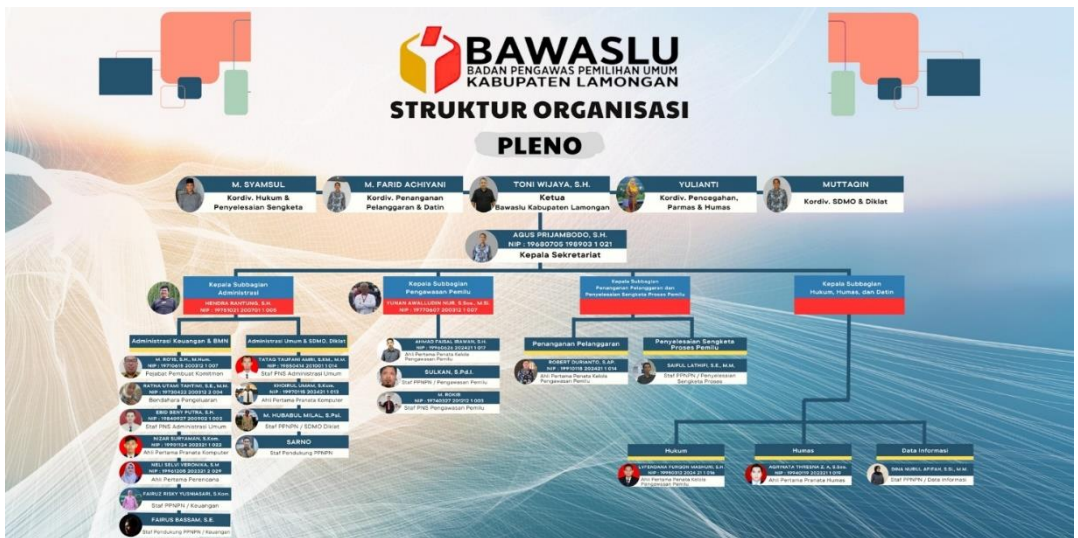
BAWASLU
BADAN PENGAWAS PEMILIHAN UMUM
KABUPATEN LAMONGAN

STRUKTUR ORGANISASI

PLENO

M. SYAMSUL
Kordiv. Hukum & Penyelesaian Sengketa

M. FARID ACHIYANI
Kordiv. Penanganan Pelanggaran & Datin

TONI WIJAYA, S.H.
Ketua
Bawaslu Kabupaten Lamongan

YULIANTI
Kordiv. Pencegahan, Parmas & Humas

MUTTAQIN
Kordiv. SDMO & Diklat

AGUS PRIJAMBODO, S.H.
NIP : 19680705 198903 1 021
Kepala Sekretariat

Kepala Subbagian Administrasi
HENDRA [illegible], S.H.
NIP : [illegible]

Kepala Subbagian Pengawasan Pemilu
YUNAN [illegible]
NIP : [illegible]

Kepala Subbagian Penanganan Pelanggaran dan Penyelesaian Sengketa Proses Pemilu

Kepala Subbagian Hukum, Humas, dan Datin

Administrasi Keuangan & BMN

M. ROYS, S.H., M.Hum.
NIP : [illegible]
Pejabat Pembuat Komitmen

RATNA UTAMI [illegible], S.E., M.M.
NIP : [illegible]
Bendahara Pengeluaran

ERIO BENY PUTRA, S.H.
NIP : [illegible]
Staf PNS Administrasi Umum

NIZAR SURYAMAN, S.Kom.
NIP : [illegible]
Ahli Pertama Pranata Komputer

NELI SELVI VERONIKA, S.M
NIP : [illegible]
Ahli Pertama Perencana

FAIRUZ RISKY YUSNIASARI, S.Kom
Staf PPNPN / Keuangan

FAIRUS BASSAM, S.E.
Staf Pendukung PPNPN / Keuangan

Administrasi Umum & SDMO, Diklat

TATAG TAUFANI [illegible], S.Kom., M.M.
NIP : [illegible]
Staf PNS Administrasi Umum

KHOIRUL UMAM, S.Kom.
NIP : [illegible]
Ahli Pertama Pranata Komputer

M. HUBABUL MILAL, S.Pd.I.
Staf PPNPN / SDMO Diklat

SARNO
Staf Pendukung PPNPN

AHMAD FAISAL IMAWAN, S.H.
NIP : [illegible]
Ahli Pertama Penata Kelola Pengawasan Pemilu

SULKAN, S.Pd.I.
Staf PPNPN / Pengawasan Pemilu

M. ROKIB
NIP : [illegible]
Staf PNS Pengawasan Pemilu

Penanganan Pelanggaran

ROBERT DURIANTO, S.AP.
NIP : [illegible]
Ahli Pertama Penata Kelola Pengawasan Pemilu

Penyelesaian Sengketa Proses Pemilu

SAIFUL LATHIFI, S.E., M.M.
Staf PPNPN / Penyelesaian Sengketa Proses

Hukum

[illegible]
NIP : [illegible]
Ahli Pertama Penata Kelola Pengawasan Pemilu

Humas

AGRYNATA THRESIA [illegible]
NIP : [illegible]
Ahli Pertama Pranata Humas

Data Informasi

DINA NURUL AFIFAH, S.Si., M.M.
Staf PPNPN / Data Informasi